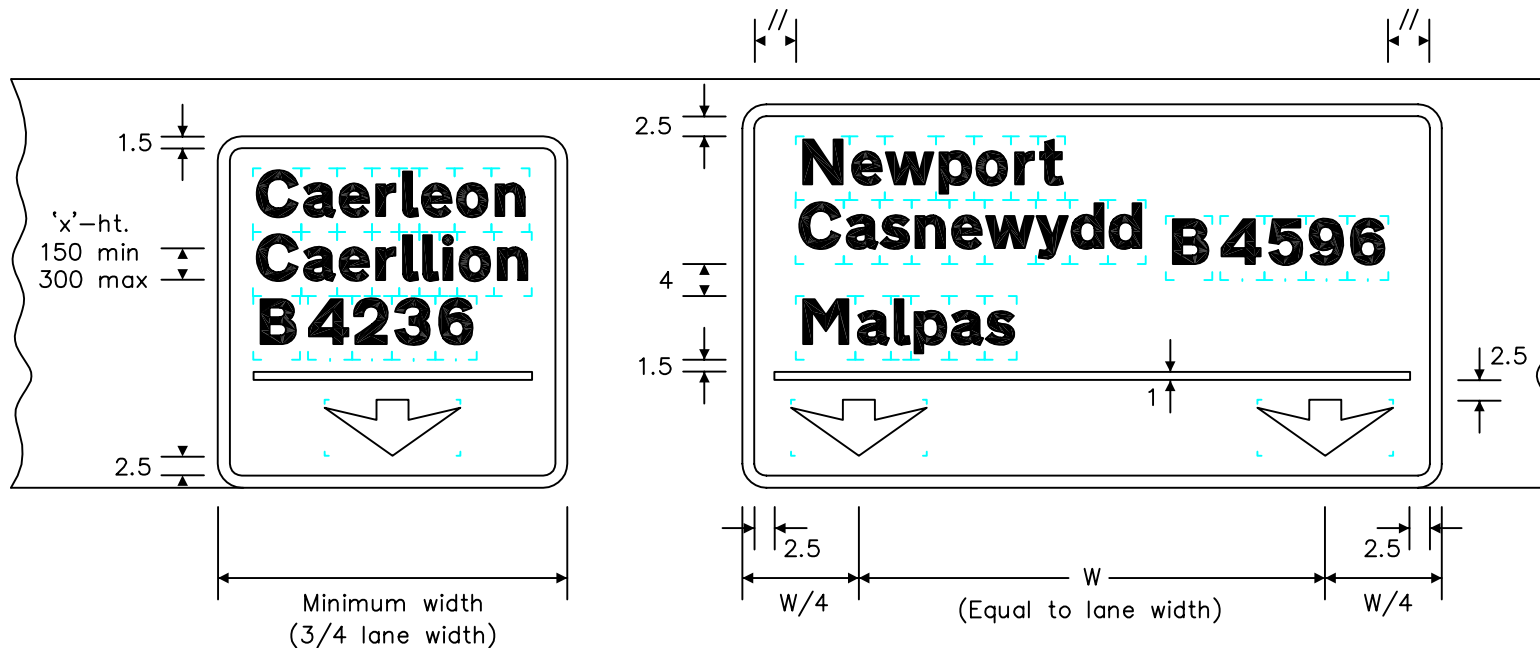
1.5

'x'–ht.
150 min
300 max

2.5

Caerleon
Caerllion
B 4236

Minimum width
(3/4 lane width)

//

//

2.5

Newport
Casnewydd
B 4596

4

Malpas

1.5

1

2.5

2.5

2.5

W/4

W
(Equal to lane width)

W/4